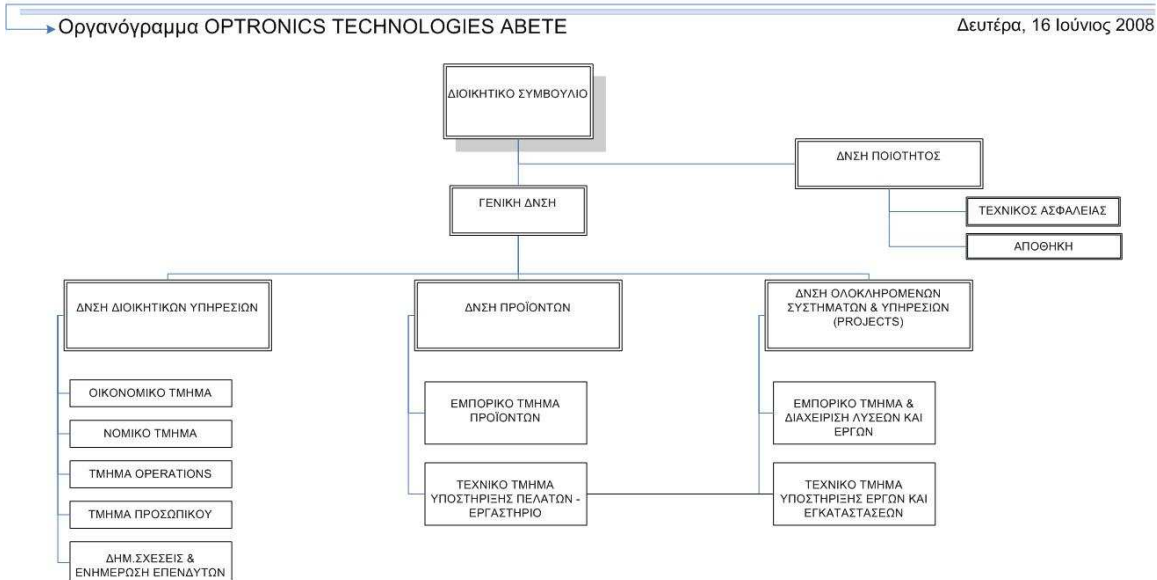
Οργανόγραμμα OPTRONICS TECHNOLOGIES ABETE

Δευτέρα, 16 Ιούνιος 2008

ΔΙΟΙΚΗΤΙΚΟ ΣΥΜΒΟΥΛΙΟ

ΔΝΣΗ ΠΟΙΟΤΗΤΟΣ

ΓΕΝΙΚΗ ΔΝΣΗ

ΤΕΧΝΙΚΟΣ ΑΣΦΑΛΕΙΑΣ

ΑΠΟΘΗΚΗ

ΔΝΣΗ ΔΙΟΙΚΗΤΙΚΩΝ ΥΠΗΡΕΣΙΩΝ

ΔΝΣΗ ΠΡΟΪΟΝΤΩΝ

ΔΝΣΗ ΟΛΟΚΛΗΡΩΜΕΝΩΝ ΣΥΣΤΗΜΑΤΩΝ & ΥΠΗΡΕΣΙΩΝ (PROJECTS)

ΟΙΚΟΝΟΜΙΚΟ ΤΜΗΜΑ

ΝΟΜΙΚΟ ΤΜΗΜΑ

ΤΜΗΜΑ OPERATIONS

ΤΜΗΜΑ ΠΡΟΣΩΠΙΚΟΥ

ΔΗΜ.ΣΧΕΣΕΙΣ & ΕΝΗΜΕΡΩΣΗ ΕΠΕΝΔΥΤΩΝ

ΕΜΠΟΡΙΚΟ ΤΜΗΜΑ ΠΡΟΪΟΝΤΩΝ

ΤΕΧΝΙΚΟ ΤΜΗΜΑ ΥΠΟΣΤΗΡΙΞΗΣ ΠΕΛΑΤΩΝ - ΕΡΓΑΣΤΗΡΙΟ

ΕΜΠΟΡΙΚΟ ΤΜΗΜΑ & ΔΙΑΧΕΙΡΙΣΗ ΛΥΣΕΩΝ ΚΑΙ ΕΡΓΩΝ

ΤΕΧΝΙΚΟ ΤΜΗΜΑ ΥΠΟΣΤΗΡΙΞΗΣ ΕΡΓΩΝ ΚΑΙ ΕΓΚΑΤΑΣΤΑΣΕΩΝ